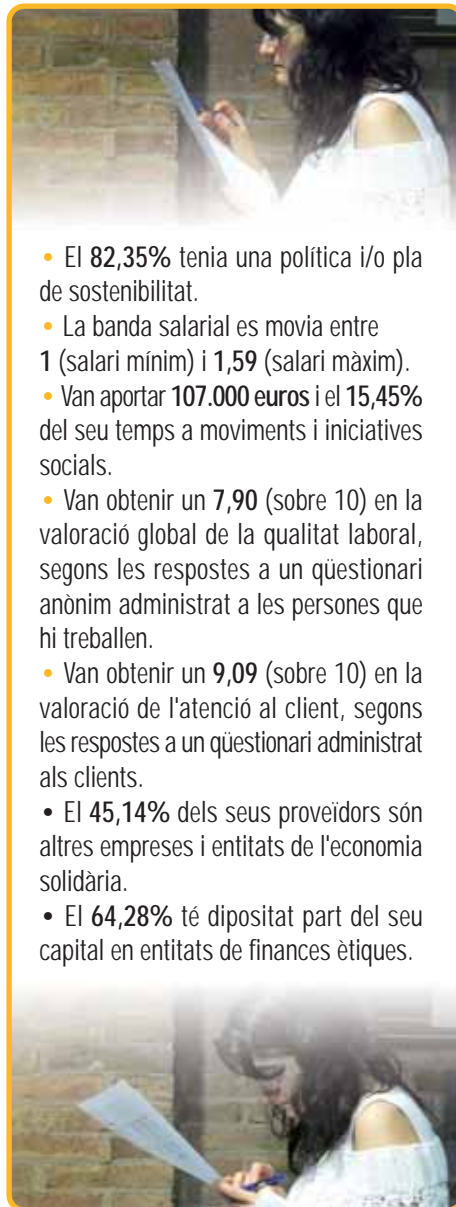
• El **82,35%** tenia una política i/o pla de sostenibilitat.

• La banda salarial es movia entre **1** (salari mínim) i **1,59** (salari màxim).

• Van aportar **107.000 euros** i el **15,45%** del seu temps a moviments i iniciatives socials.

• Van obtenir un **7,90** (sobre 10) en la valoració global de la qualitat laboral, segons les respostes a un qüestionari anònim administrat a les persones que hi treballen.

• Van obtenir un **9,09** (sobre 10) en la valoració de l'atenció al client, segons les respostes a un qüestionari administrat als clients.

• El **45,14%** dels seus proveïdors són altres empreses i entitats de l'economia solidària.

• El **64,28%** té dipositat part del seu capital en entitats de finances ètiques.